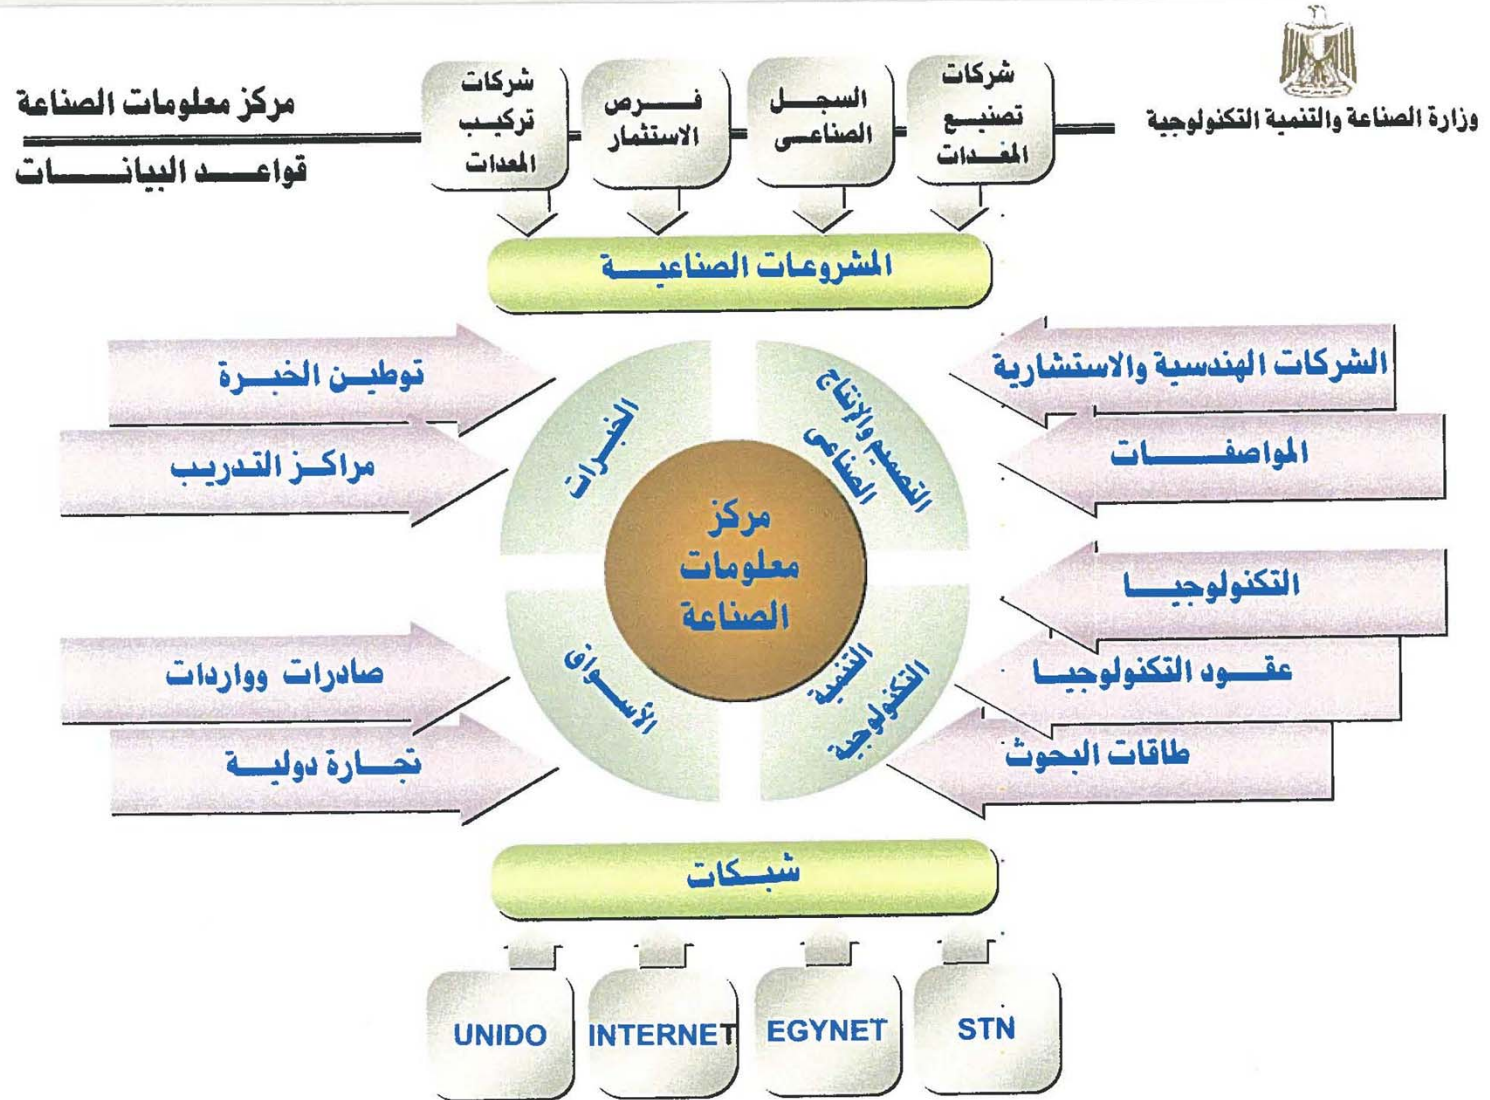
وزارة الصناعة والتنمية التكنولوجية

مركز معلومات الصناعة

قواعـــد البيانـــات

شركات تصنيع المعدات

السجل الصناعى

فرص الاستثمار

شركات تركيب المعدات

المشروعات الصناعيــة

الشركات الهندسية والاستشارية

المواصفـــات

التكنولوجيـــا

عقـــود التكنولوجيـــا

طاقات البحوث

توطيــن الخبــرة

مراكــز التدريب

صادرات وواردات

تجــارة دوليــة

التصميم والإنتاج الصناعى

الخبرات

الأسواق

التنمية التكنولوجية

مركز معلومات الصناعة

شبكات

STN

EGYNET

INTERNET

UNIDO